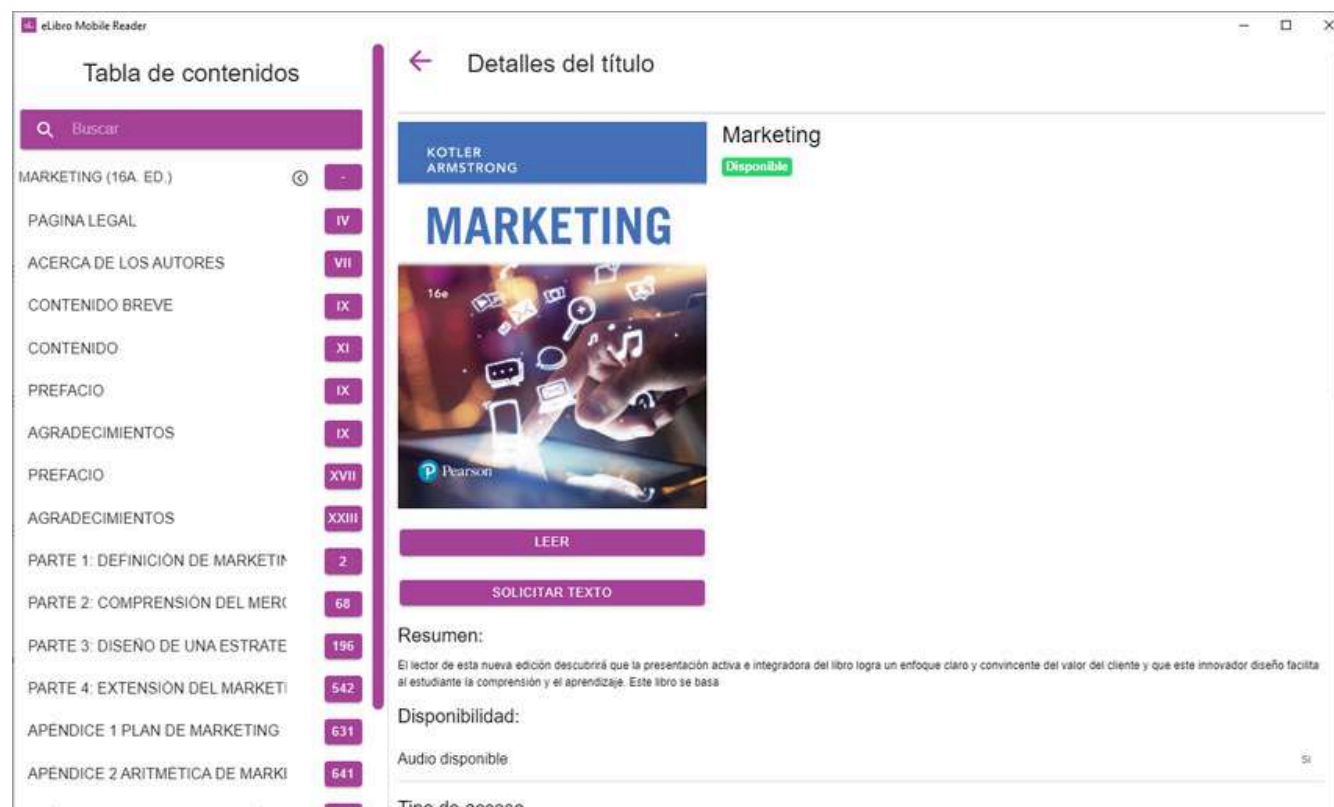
eLibro Mobile Reader

Tabla de contenidos

Buscar

MARKETING (16A. ED.) -

PAGINA LEGAL IV

ACERCA DE LOS AUTORES VII

CONTENIDO BREVE IX

CONTENIDO XI

PREFACIO IX

AGRADECIMIENTOS IX

PREFACIO XVII

AGRADECIMIENTOS XXIII

PARTE 1: DEFINICIÓN DE MARKETIN 2

PARTE 2: COMPRENSIÓN DEL MER( 68

PARTE 3: DISEÑO DE UNA ESTRATE 196

PARTE 4: EXTENSIÓN DEL MARKETI 542

APENDICE 1 PLAN DE MARKETING 631

APENDICE 2 ARITMÉTICA DE MARKI 641

Detalles del título

KOTLER
ARMSTRONG

MARKETING

16e

Pearson

Marketing

Disponible

LEER

SOLICITAR TEXTO

Resumen:

El lector de esta nueva edición descubrirá que la presentación activa e integradora del libro logra un enfoque claro y convincente del valor del cliente y que este innovador diseño facilita al estudiante la comprensión y el aprendizaje. Este libro se basa

Disponibilidad:

Audio disponible Si

Tipo de acceso